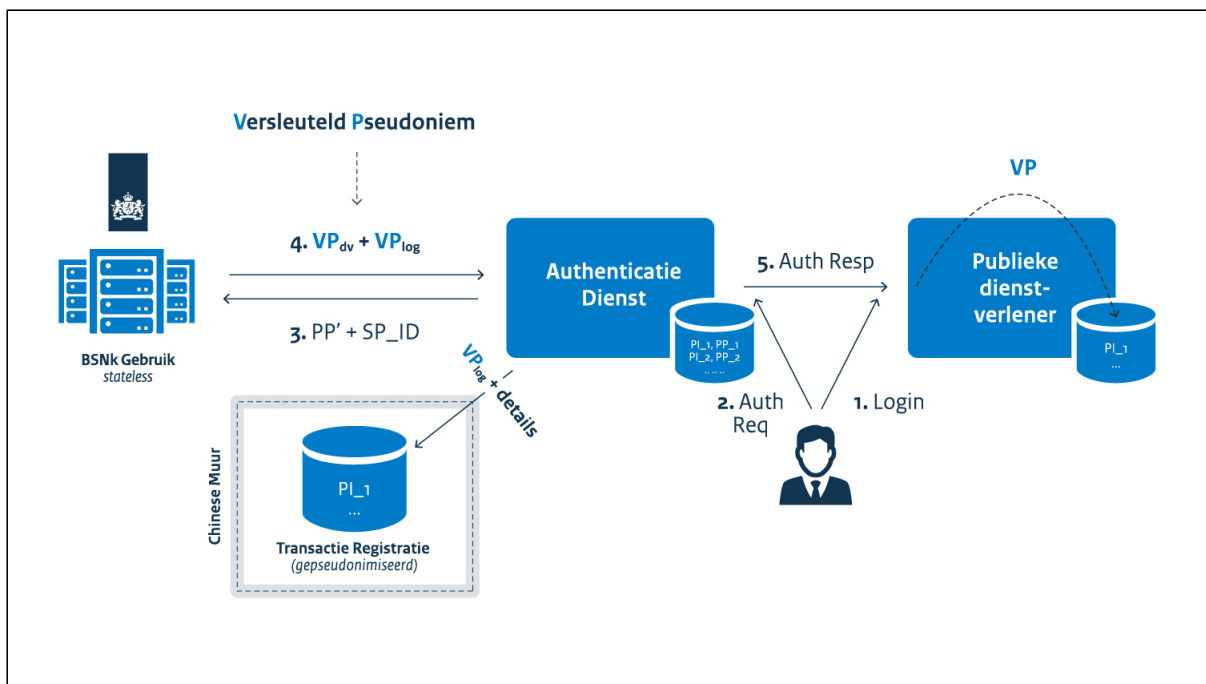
Versleuteld Pseudoniem

4. $VP_{dv}$ + $VP_{log}$

3. PP' + SP_ID

BSNk Gebruik
stateless

Authenticatie Dienst

PI_1, PP_1
PI_2, PP_2
.. .. ..

5. Auth Resp

VP

Publieke dienstverlener

PI_1
...

2. Auth Req

1. Login

$VP_{log}$ + details

Chinese Muur

PI_1
...

Transactie Registratie
(gepseudonimiseerd)